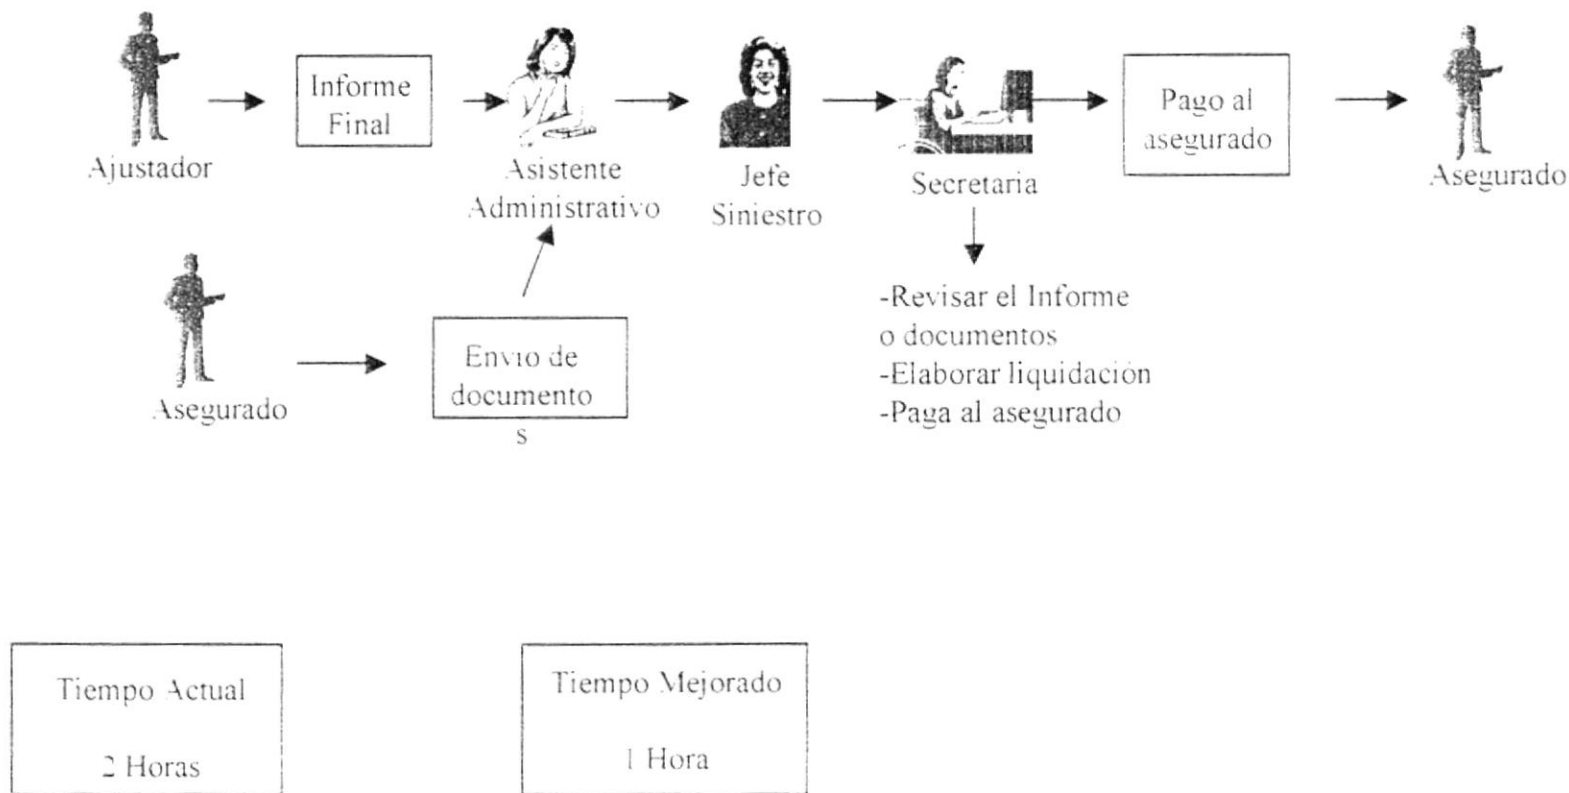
Ajustador

Informe Final

Asistente Administrativo

Jefe Siniestro

Secretaria

Pago al asegurado

Asegurado

Asegurado

Envio de documento s

-Revisar el Informe o documentos
-Elaborar liquidación
-Paga al asegurado

Tiempo Actual

2 Horas

Tiempo Mejorado

1 Hora